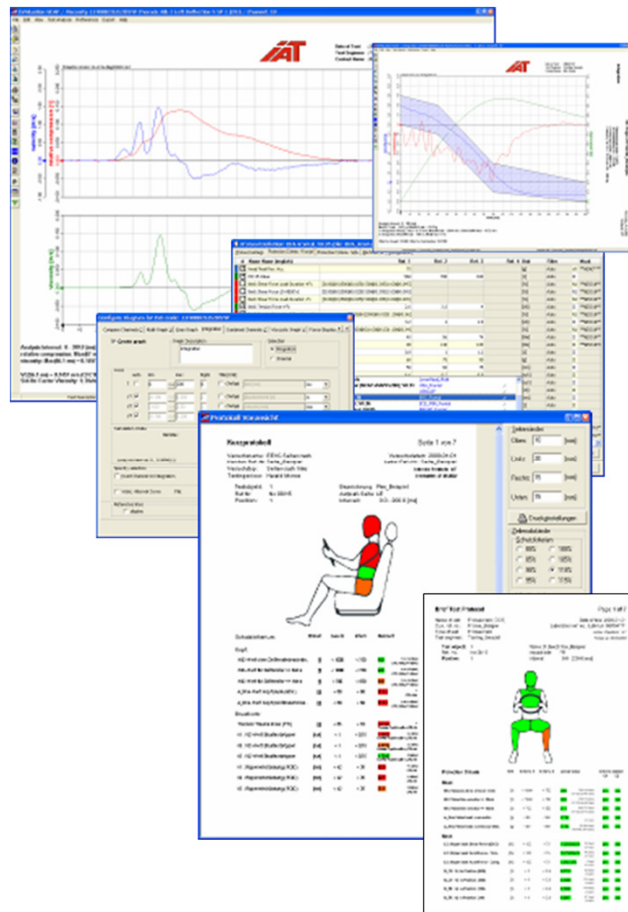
IAT

IAT

Protokoll Voransicht

Kurzprotokoll

Seite 1 von 7

Seitenränder

Oben

Links

Rechts

Unten

[mm]

[mm]

[mm]

[mm]

Druckeinstellungen

Schutzkriterien

Kopf

Brustkorb

Page 1 of 7

Breast

Neck

Configure Diagram

Create graph

Graph Description

Integration

Selection

Integration

Derivative